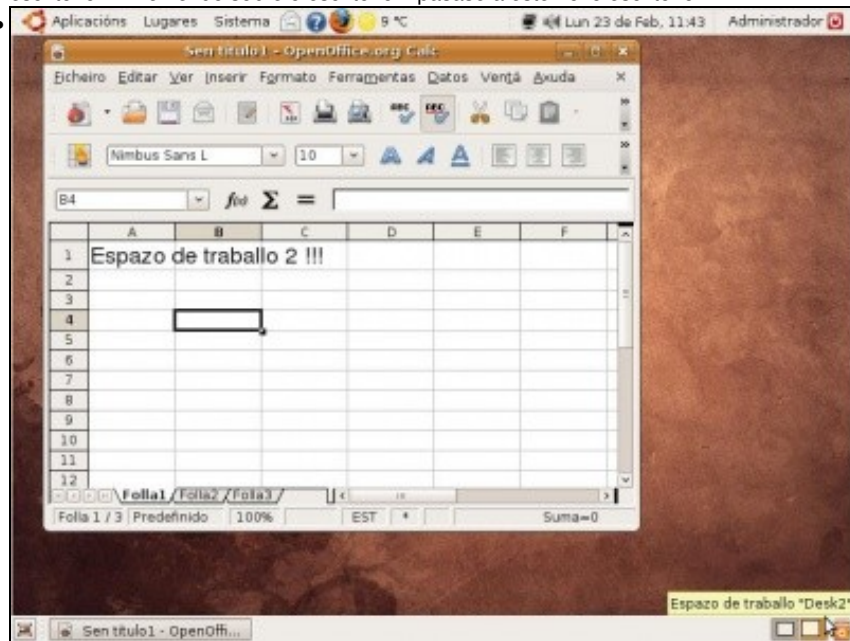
Aplicacións Lugares Sistema 9 °C Lun 23 de Feb, 11:43 Administrador

Sen título1 - OpenOffice.org Calc

Ficheiro Editar Ver Inserir Formato Ferramentas Datos Ventá Axuda

Nimbus Sans L 10

B4

| | A | B | C | D | E | F |
|---|---|---|---|---|---|---|
| 1 | Espazo de traballo 2 !!! | | | | | |
| 2 | | | | | | |
| 3 | | | | | | |
| 4 | | | | | | |
| 5 | | | | | | |
| 6 | | | | | | |
| 7 | | | | | | |
| 8 | | | | | | |
| 9 | | | | | | |
| 10 | | | | | | |
| 11 | | | | | | |
| 12 | | | | | | |

Folla1 Folla2 Folla3

Folla 1 / 3 Predefinido 100% EST * Suma=0

Espazo de traballo "Desk2"

Sen título1 - OpenOffi...